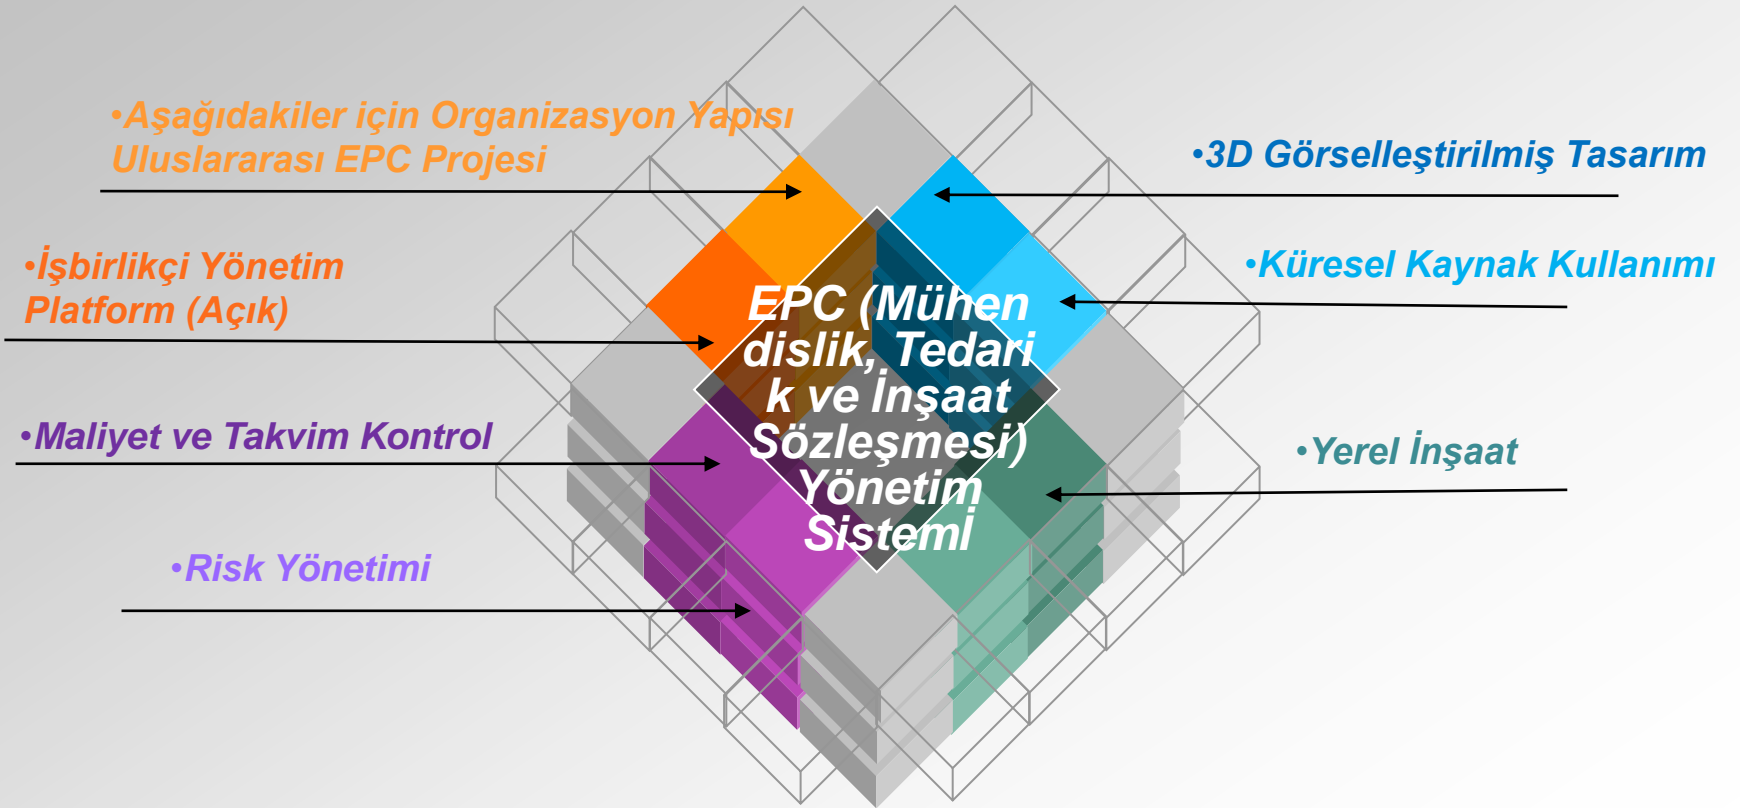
•Aşağıdakiler için Organizasyon Yapısı Uluslararası EPC Projesi

•3D Görselleştirilmiş Tasarım

•İşbirlikçi Yönetim Platform (Açık)

•Küresel Kaynak Kullanımı

EPC (Mühendislik, Tedarik ve İnşaat Sözleşmesi) Yönetim Sistemi

•Maliyet ve Takvim Kontrol

•Yerel İnşaat

•Risk Yönetimi